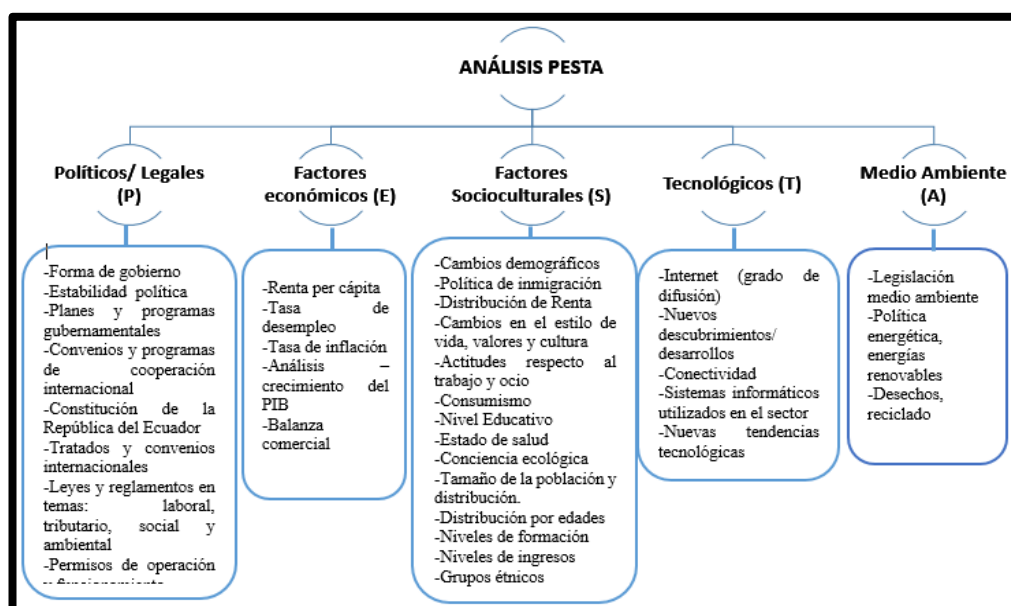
ANÁLISIS PESTA

Políticos/ Legales (P)

-Forma de gobierno
-Estabilidad política
-Planes y programas gubernamentales
-Convenios y programas de cooperación internacional
-Constitución de la República del Ecuador
-Tratados y convenios internacionales
-Leyes y reglamentos en temas: laboral, tributario, social y ambiental
-Permisos de operación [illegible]

Factores económicos (E)

-Renta per cápita
-Tasa de desempleo
-Tasa de inflación
-Análisis – crecimiento del PIB
-Balanza comercial

Factores Socioculturales (S)

-Cambios demográficos
-Política de inmigración
-Distribución de Renta
-Cambios en el estilo de vida, valores y cultura
-Actitudes respecto al trabajo y ocio
-Consumismo
-Nivel Educativo
-Estado de salud
-Conciencia ecológica
-Tamaño de la población y distribución.
-Distribución por edades
-Niveles de formación
-Niveles de ingresos
-Grupos étnicos

Tecnológicos (T)

-Internet (grado de difusión)
-Nuevos descubrimientos/ desarrollos
-Conectividad
-Sistemas informáticos utilizados en el sector
-Nuevas tendencias tecnológicas

Medio Ambiente (A)

-Legislación medio ambiente
-Política energética, energías renovables
-Desechos, reciclado